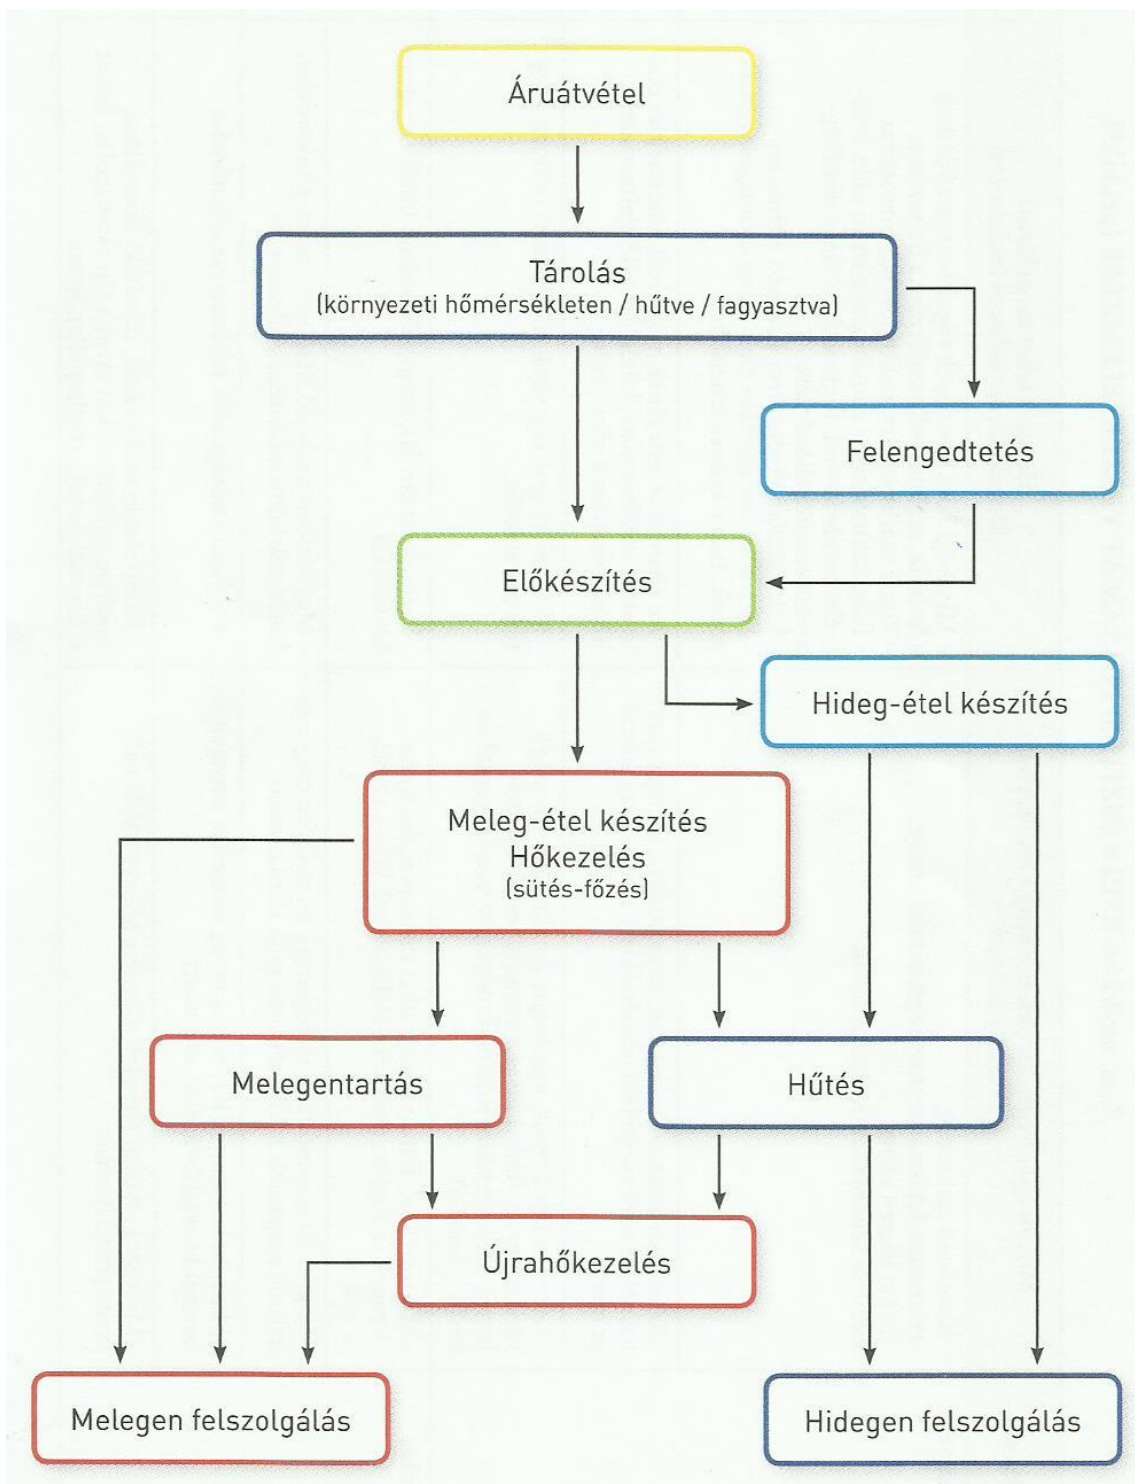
Áruátvétel

Tárolás
(környezeti hőmérsékleten / hűtve / fagyasztva)

Felengedtetés

Előkészítés

Hideg-étel készítés

Meleg-étel készítés
Hőkezelés
(sütés-főzés)

Melegentartás

Hűtés

Újrahőkezelés

Melegen felszolgálás

Hidegen felszolgálás